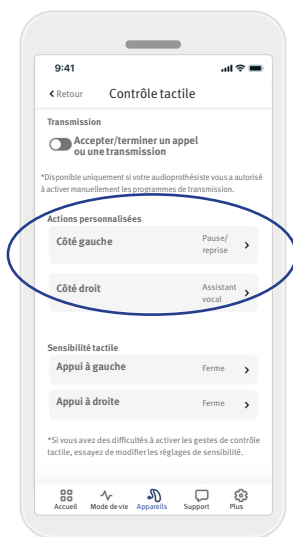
9:41

Retour Contrôle tactile

Transmission

Accepter/terminer un appel ou une transmission

*Disponible uniquement si votre audioprothésiste vous a autorisé à activer manuellement les programmes de transmission.

Actions personnalisées

Côté gauche Pause/ reprise >

Côté droit Assistant vocal >

Sensibilité tactile

Appui à gauche Ferme >

Appui à droite Ferme >

*Si vous avez des difficultés à activer les gestes de contrôle tactile, essayez de modifier les réglages de sensibilité.

Accueil Mode de vie Appareils Support Plus